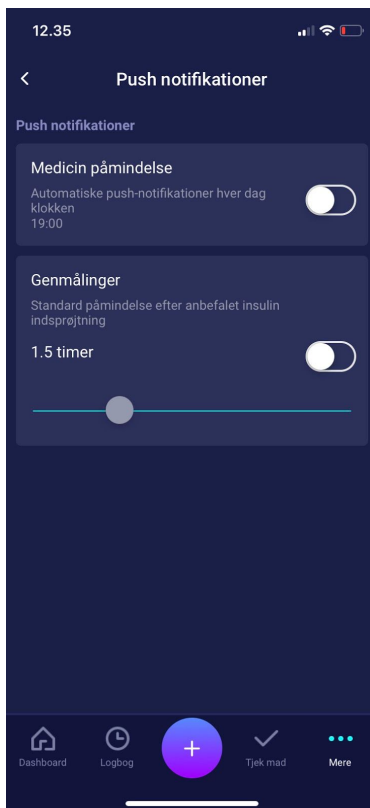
12.35

<

Push notifikationer

Push notifikationer

Medicin påmindelse

Automatiske push-notifikationer hver dag klokken 19:00

Genmålinger

Standard påmindelse efter anbefalet insulin indsprøjtning

1.5 timer

Dashboard

Logbog

+

Tjek mad

Mere